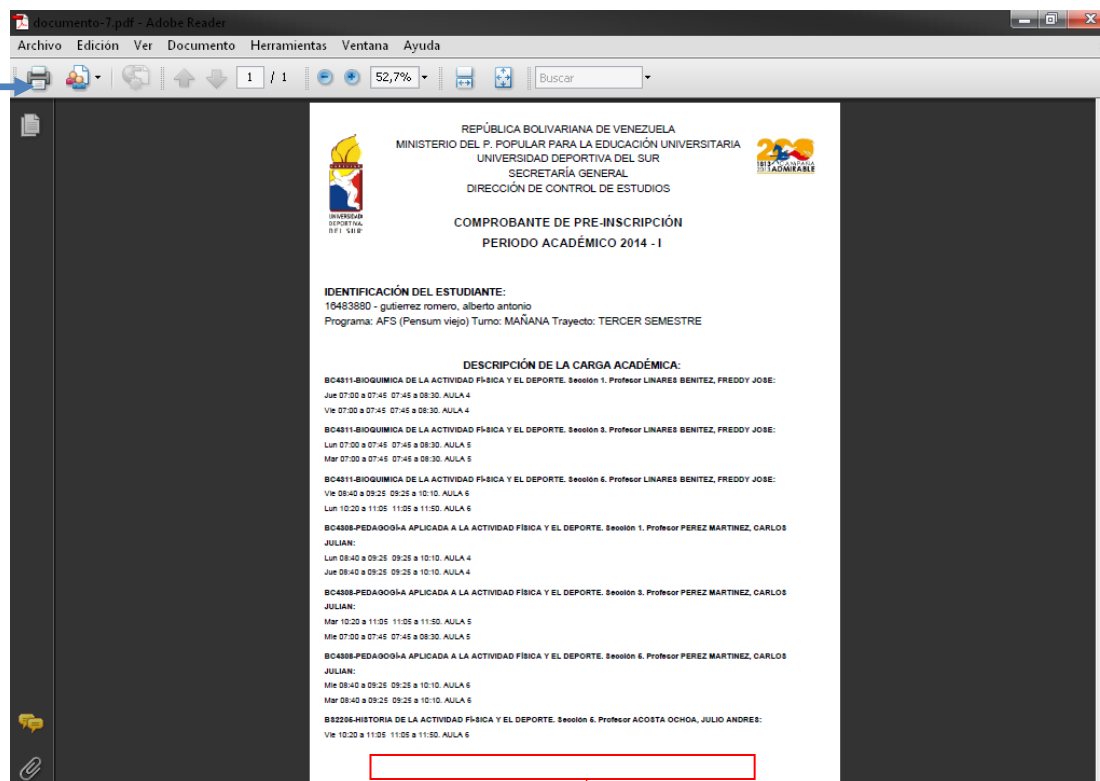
documento-7.pdf - Adobe Reader

Archivo Edición Ver Documento Herramientas Ventana Ayuda

1 / 1 52,7% Buscar

REPÚBLICA BOLIVARIANA DE VENEZUELA
MINISTERIO DEL P. POPULAR PARA LA EDUCACIÓN UNIVERSITARIA
UNIVERSIDAD DEPORTIVA DEL SUR
SECRETARÍA GENERAL
DIRECCIÓN DE CONTROL DE ESTUDIOS

UNIVERSIDAD DEPORTIVA DEL SUR

200 1813 CAMPAÑA 2013 ADMIRABLE

COMPROBANTE DE PRE-INSCRIPCIÓN
PERIODO ACADÉMICO 2014 - I

IDENTIFICACIÓN DEL ESTUDIANTE:
16483880 - gutierrez romero, alberto antonio
Programa: AFS (Pensum viejo) Turno: MAÑANA Trayecto: TERCER SEMESTRE

DESCRIPCIÓN DE LA CARGA ACADÉMICA:
BC4311-BIOQUIMICA DE LA ACTIVIDAD FÍ-SICA Y EL DEPORTE. Sección 1. Profesor LINARES BENITEZ, FREDDY JOSE:
Jue 07:00 a 07:45 07:45 a 08:30. AULA 4
Vie 07:00 a 07:45 07:45 a 08:30. AULA 4

BC4311-BIOQUIMICA DE LA ACTIVIDAD FÍ-SICA Y EL DEPORTE. Sección 3. Profesor LINARES BENITEZ, FREDDY JOSE:
Lun 07:00 a 07:45 07:45 a 08:30. AULA 5
Mar 07:00 a 07:45 07:45 a 08:30. AULA 5

BC4311-BIOQUIMICA DE LA ACTIVIDAD FÍ-SICA Y EL DEPORTE. Sección 6. Profesor LINARES BENITEZ, FREDDY JOSE:
Vie 08:40 a 09:25 09:25 a 10:10. AULA 6
Lun 10:20 a 11:05 11:05 a 11:50. AULA 6

BC4308-PEDAGOGÍ-A APLICADA A LA ACTIVIDAD FÍSICA Y EL DEPORTE. Sección 1. Profesor PEREZ MARTINEZ, CARLOS JULIAN:
Lun 08:40 a 09:25 09:25 a 10:10. AULA 4
Jue 08:40 a 09:25 09:25 a 10:10. AULA 4

BC4308-PEDAGOGÍ-A APLICADA A LA ACTIVIDAD FÍSICA Y EL DEPORTE. Sección 3. Profesor PEREZ MARTINEZ, CARLOS JULIAN:
Mar 10:20 a 11:05 11:05 a 11:50. AULA 5
Mie 07:00 a 07:45 07:45 a 08:30. AULA 5

BC4308-PEDAGOGÍ-A APLICADA A LA ACTIVIDAD FÍSICA Y EL DEPORTE. Sección 6. Profesor PEREZ MARTINEZ, CARLOS JULIAN:
Mie 08:40 a 09:25 09:25 a 10:10. AULA 6
Mar 08:40 a 09:25 09:25 a 10:10. AULA 6

BS2206-HISTORIA DE LA ACTIVIDAD FÍ-SICA Y EL DEPORTE. Sección 6. Profesor ACOSTA OCHOA, JULIO ANDRES:
Vie 10:20 a 11:05 11:05 a 11:50. AULA 6